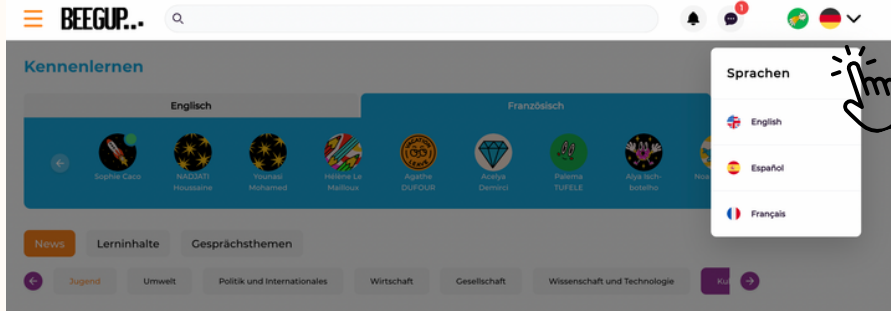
BEEGUP...

1

Kennenlernen

Englisch

Französisch

Sophie Caco

NADJATI Houssaine

Younasi Mohamed

Hélène Le Mailloux

Agathe DUFOUR

Acelya Demirci

Palema TUFELE

Alya isch-botelho

Nou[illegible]

News

Lerninhalte

Gesprächsthemen

Jugend

Umwelt

Politik und Internationales

Wirtschaft

Gesellschaft

Wissenschaft und Technologie

Ku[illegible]

Sprachen

English

Español

Français